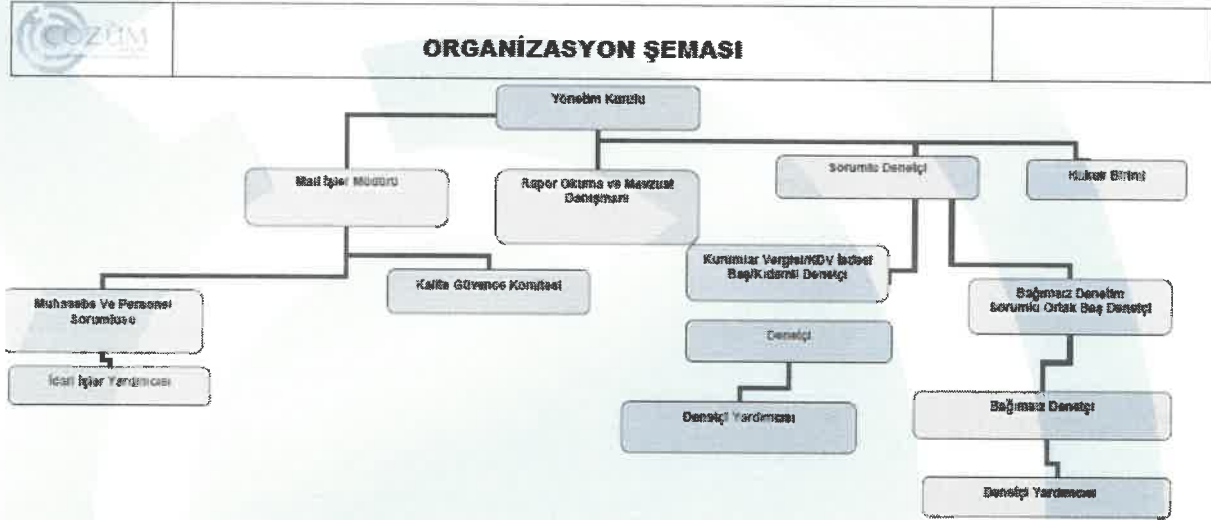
ÇÖZÜM

ORGANİZASYON ŞEMASI

Yönetim Kurulu

Mali İşler Müdürü

Rapor Okuma ve Mevzuat Danışmanı

Sorumlu Denetçi

Hukuk Birimi

Kurumlar Vergisi/KDV İadesi Baş/Kıdemli Denetçi

Bağımsız Denetim Sorumlu Ortak Baş Denetçi

Kalite Güvence Komitesi

Muhasebe Ve Personel Sorumlusu

İdari İşler Yardımcısı

Denetçi

Denetçi Yardımcısı

Bağımsız Denetçi

Denetçi Yardımcısı